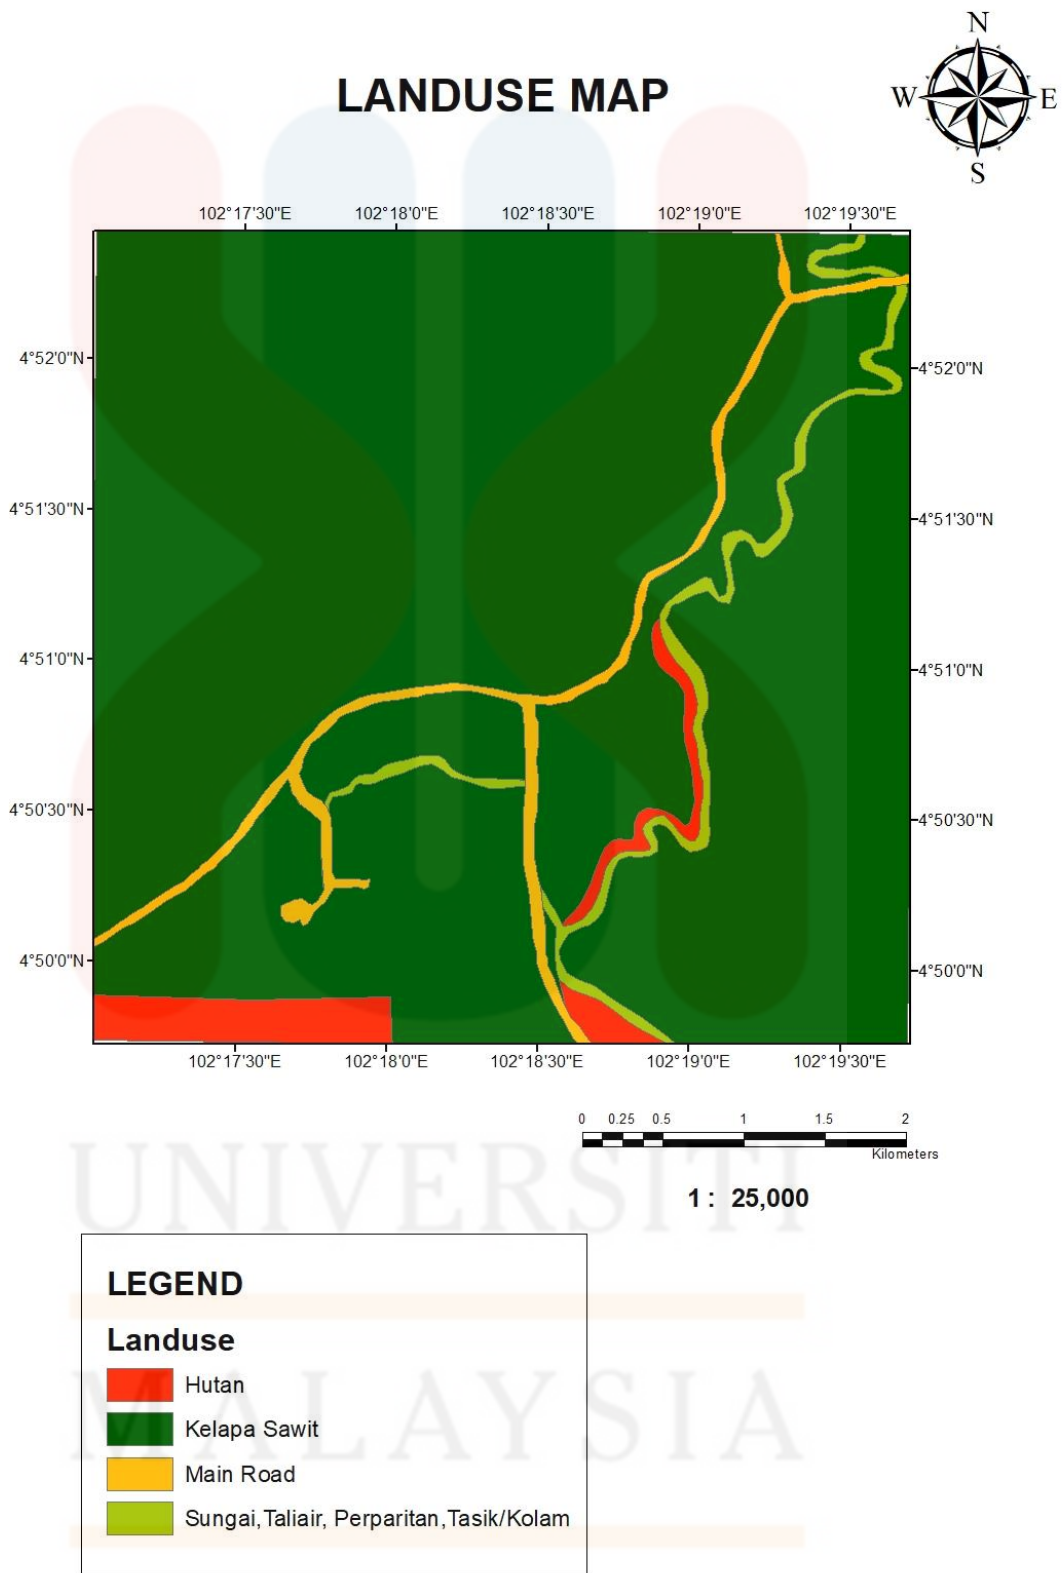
LANDUSE MAP

N
W E
S

102°17'30"E 102°18'0"E 102°18'30"E 102°19'0"E 102°19'30"E

4°52'0"N
4°51'30"N
4°51'0"N
4°50'30"N
4°50'0"N

4°52'0"N
4°51'30"N
4°51'0"N
4°50'30"N
4°50'0"N

102°17'30"E 102°18'0"E 102°18'30"E 102°19'0"E 102°19'30"E

0 0.25 0.5 1 1.5 2
Kilometers

1 : 25,000

UNIVERSITI
MALAYSIA

LEGEND

Landuse

Hutan
Kelapa Sawit
Main Road
Sungai,Taliair, Perparitan,Tasik/Kolam